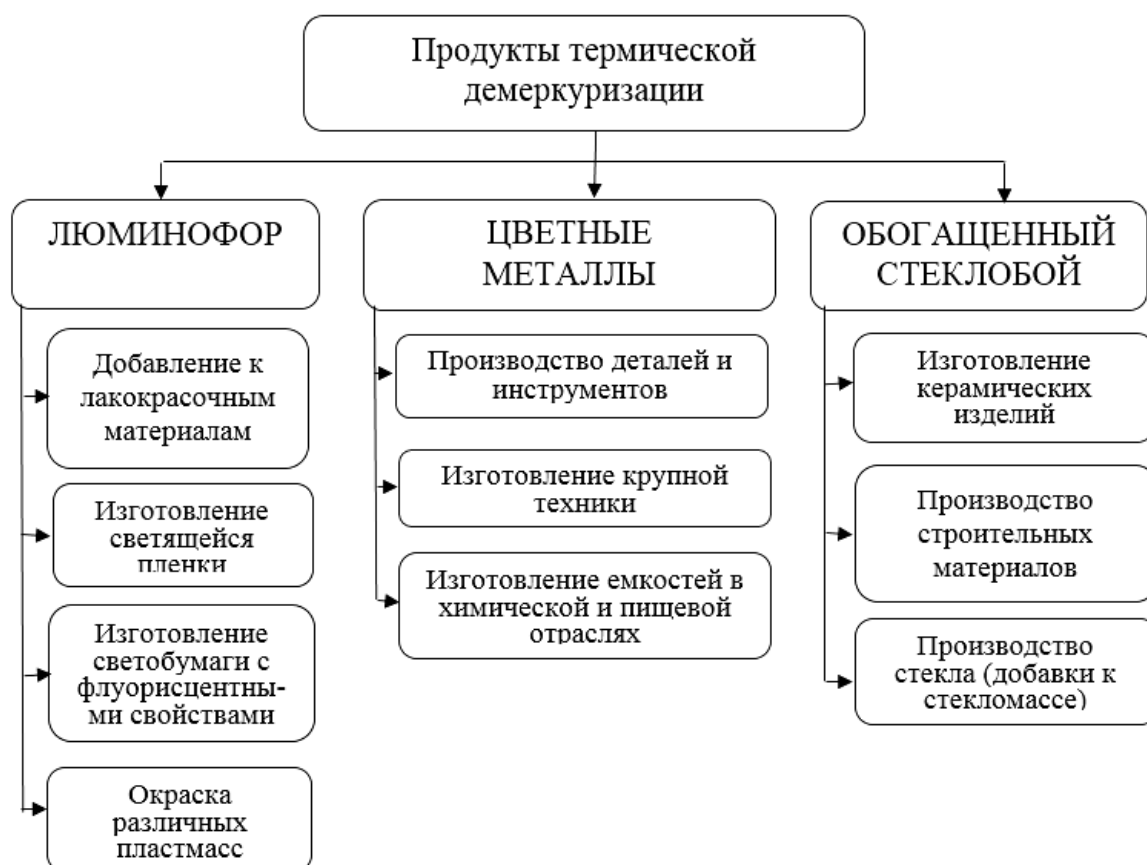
Продукты термической демеркуризации

ЛЮМИНОФОР

Добавление к лакокрасочным материалам

Изготовление светящейся пленки

Изготовление светобумаги с флуорисцентными свойствами

Окраска различных пластмасс

ЦВЕТНЫЕ МЕТАЛЛЫ

Производство деталей и инструментов

Изготовление крупной техники

Изготовление емкостей в химической и пищевой отраслях

ОБОГАЩЕННЫЙ СТЕКЛОБОЙ

Изготовление керамических изделий

Производство строительных материалов

Производство стекла (добавки к стекломассе)